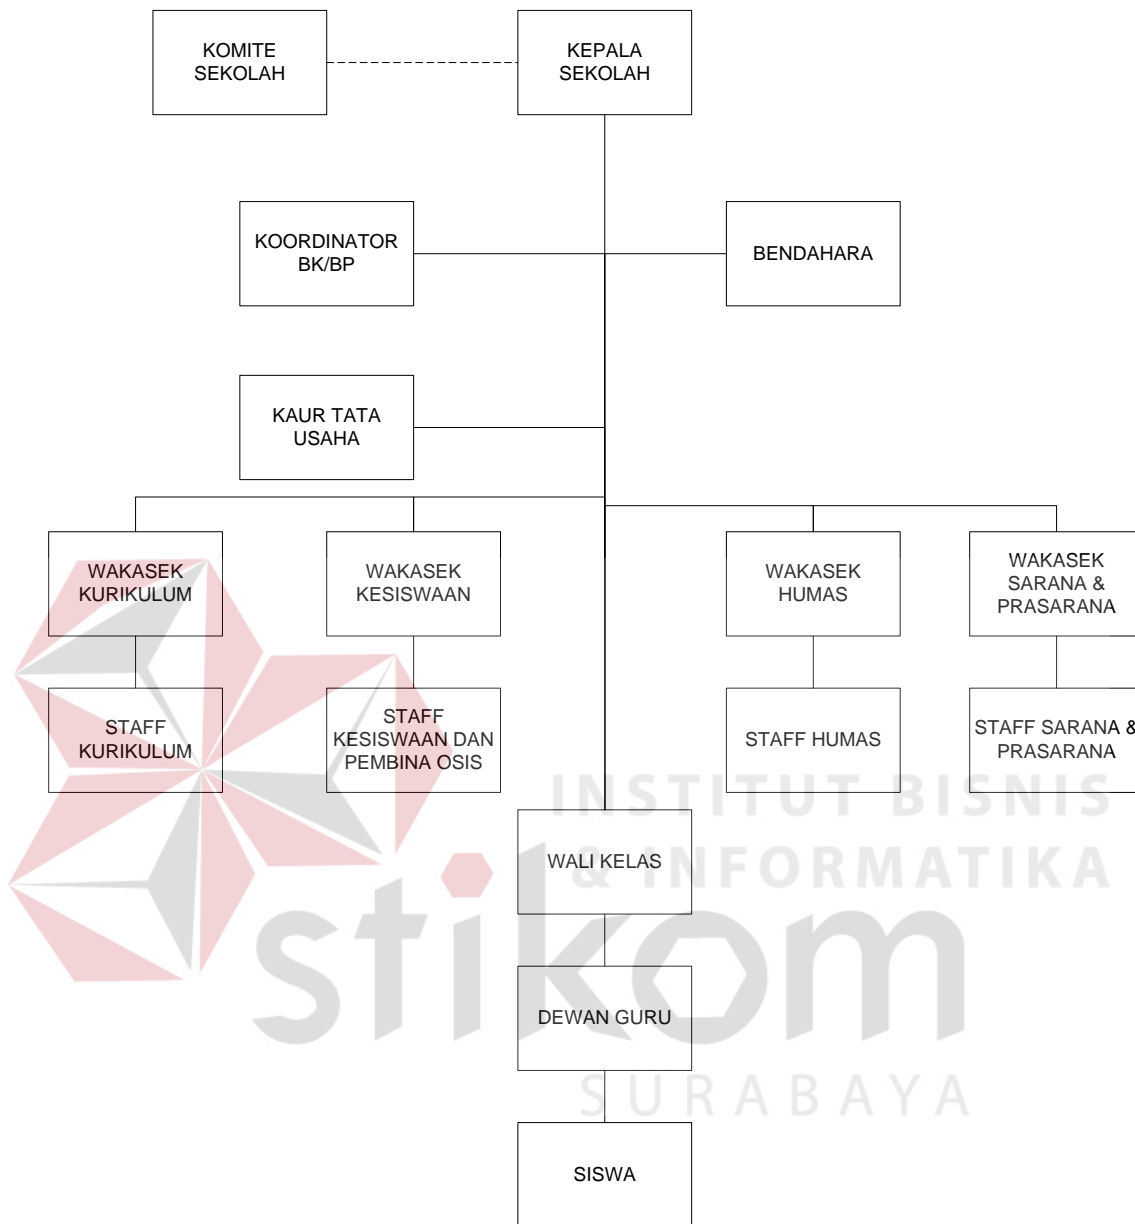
KOMITE SEKOLAH

KEPALA SEKOLAH

KOORDINATOR BK/BP

BENDAHARA

KAUR TATA USAHA

WAKASEK KURIKULUM

WAKASEK KESISWAAN

WAKASEK HUMAS

WAKASEK SARANA & PRASARANA

STAFF KURIKULUM

STAFF KESISWAAN DAN PEMBINA OSIS

STAFF HUMAS

STAFF SARANA & PRASARANA

WALI KELAS

DEWAN GURU

SISWA

INSTITUT BISNIS & INFORMATIKA

stikom

SURABAYA